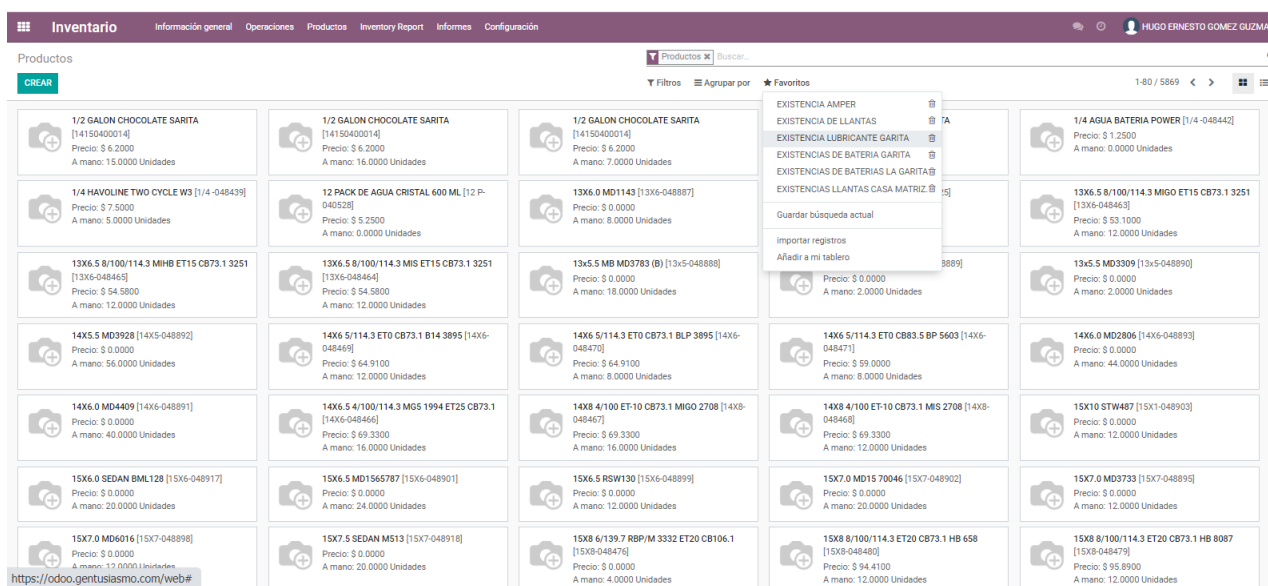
Inventario Información general Operaciones Productos Inventory Report Informes Configuración

HUGO ERNESTO GOMEZ GUZMA

Productos

Productos × Buscar...

CREAR

Filtros Agrupar por Favoritos

1-80 / 5869

EXISTENCIA AMPER
EXISTENCIA DE LLANTAS
EXISTENCIA LUBRICANTE GARITA
EXISTENCIAS DE BATERIA GARITA
EXISTENCIAS DE BATERIAS LA GARITA
EXISTENCIAS LLANTAS CASA MATRIZ
Guardar búsqueda actual
importar registros
Añadir a mi tablero

1/2 GALON CHOCOLATE SARITA [14150400014]
Precio: $ 6.2000
A mano: 15.0000 Unidades

1/2 GALON CHOCOLATE SARITA [14150400014]
Precio: $ 6.2000
A mano: 16.0000 Unidades

1/2 GALON CHOCOLATE SARITA [14150400014]
Precio: $ 6.2000
A mano: 7.0000 Unidades

TA

1/4 AGUA BATERIA POWER [1/4 -048442]
Precio: $ 1.2500
A mano: 0.0000 Unidades

1/4 HAVOLINE TWO CYCLE W3 [1/4 -048439]
Precio: $ 7.5000
A mano: 5.0000 Unidades

12 PACK DE AGUA CRISTAL 600 ML [12 P-040528]
Precio: $ 5.2500
A mano: 0.0000 Unidades

13X6.0 MD1143 [13X6-048887]
Precio: $ 0.0000
A mano: 8.0000 Unidades

25]

13X6.5 8/100/114.3 MIGO ET15 CB73.1 3251 [13X6-048463]
Precio: $ 53.1000
A mano: 12.0000 Unidades

13X6.5 8/100/114.3 MIHB ET15 CB73.1 3251 [13X6-048465]
Precio: $ 54.5800
A mano: 12.0000 Unidades

13X6.5 8/100/114.3 MIS ET15 CB73.1 3251 [13X6-048464]
Precio: $ 54.5800
A mano: 12.0000 Unidades

13x5.5 MB MD3783 (B) [13x5-048888]
Precio: $ 0.0000
A mano: 18.0000 Unidades

889]
Precio: $ 0.0000
A mano: 2.0000 Unidades

13x5.5 MD3309 [13x5-048890]
Precio: $ 0.0000
A mano: 2.0000 Unidades

14X5.5 MD3928 [14X5-048892]
Precio: $ 0.0000
A mano: 56.0000 Unidades

14X6 5/114.3 ET0 CB73.1 B14 3895 [14X6-048469]
Precio: $ 64.9100
A mano: 12.0000 Unidades

14X6 5/114.3 ET0 CB73.1 BLP 3895 [14X6-048470]
Precio: $ 64.9100
A mano: 8.0000 Unidades

14X6 5/114.3 ET0 CB83.5 BP 5603 [14X6-048471]
Precio: $ 59.0000
A mano: 8.0000 Unidades

14X6.0 MD2806 [14X6-048893]
Precio: $ 0.0000
A mano: 44.0000 Unidades

14X6.0 MD4409 [14X6-048891]
Precio: $ 0.0000
A mano: 40.0000 Unidades

14X6.5 4/100/114.3 MG5 1994 ET25 CB73.1 [14X6-048466]
Precio: $ 69.3300
A mano: 16.0000 Unidades

14X8 4/100 ET-10 CB73.1 MIGO 2708 [14X8-048467]
Precio: $ 69.3300
A mano: 16.0000 Unidades

14X8 4/100 ET-10 CB73.1 MIS 2708 [14X8-048468]
Precio: $ 69.3300
A mano: 12.0000 Unidades

15X10 STW487 [15X1-048903]
Precio: $ 0.0000
A mano: 12.0000 Unidades

15X6.0 SEDAN BML128 [15X6-048917]
Precio: $ 0.0000
A mano: 20.0000 Unidades

15X6.5 MD1565787 [15X6-048901]
Precio: $ 0.0000
A mano: 24.0000 Unidades

15X6.5 RSW130 [15X6-048899]
Precio: $ 0.0000
A mano: 12.0000 Unidades

15X7.0 MD15 70046 [15X7-048902]
Precio: $ 0.0000
A mano: 20.0000 Unidades

15X7.0 MD3733 [15X7-048895]
Precio: $ 0.0000
A mano: 12.0000 Unidades

15X7.0 MD6016 [15X7-048898]
Precio: $ 0.0000
A mano: 12.0000 Unidades

15X7.5 SEDAN M513 [15X7-048918]
Precio: $ 0.0000
A mano: 20.0000 Unidades

15X8 6/139.7 RBP/M 3332 ET20 CB106.1 [15X8-048476]
Precio: $ 0.0000
A mano: 4.0000 Unidades

15X8 8/100/114.3 ET20 CB73.1 HB 658 [15X8-048480]
Precio: $ 94.4100
A mano: 12.0000 Unidades

15X8 8/100/114.3 ET20 CB73.1 HB 8087 [15X8-048479]
Precio: $ 95.8900
A mano: 12.0000 Unidades

https://odoo.gentusiasmo.com/web#